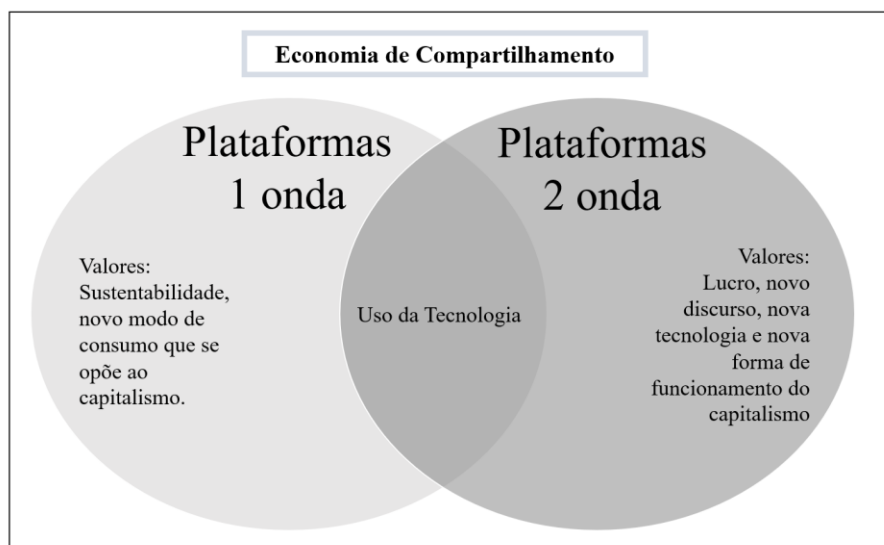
Economia de Compartilhamento

Plataformas 1 onda

Plataformas 2 onda

Valores: Sustentabilidade, novo modo de consumo que se opõe ao capitalismo.

Uso da Tecnologia

Valores: Lucro, novo discurso, nova tecnologia e nova forma de funcionamento do capitalismo